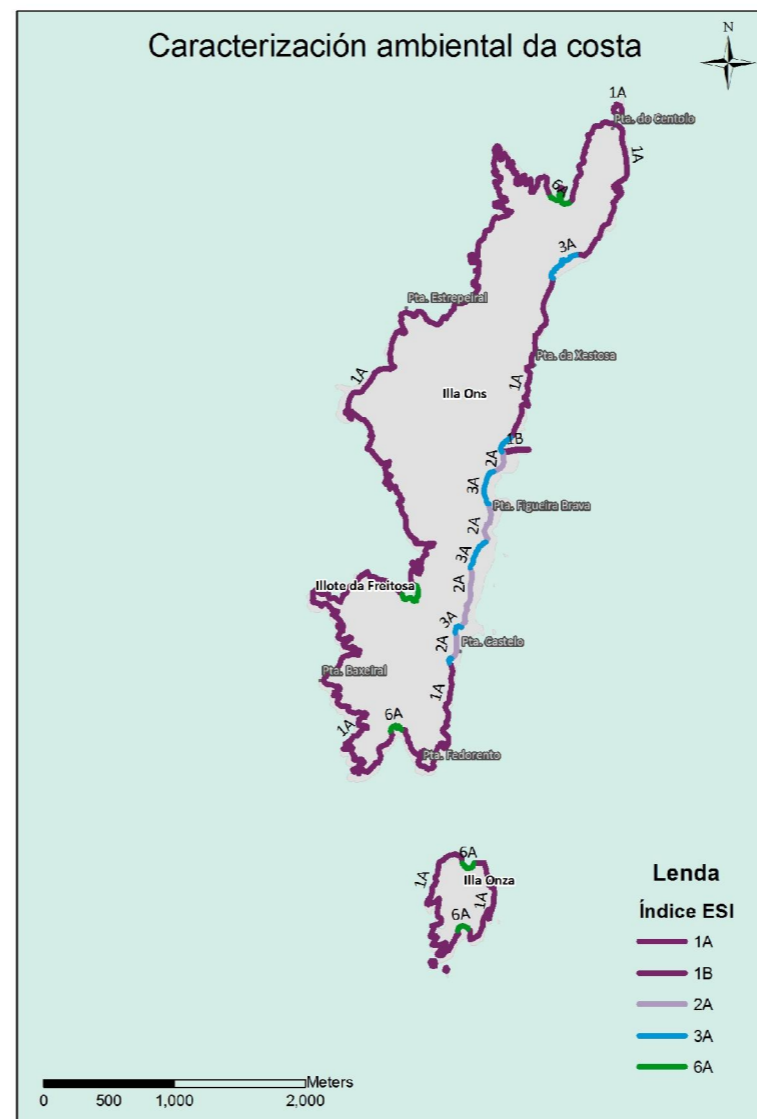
Caracterización ambiental da costa

N

1A
Pta. do Centolo
1A
6A
3A
Pta. Estrepeiral
Pta. da Xestosa
1A
1A
Illa Ons
1B
2A
3A
Pta. Figueira Brava
2A
3A
Illote da Freitosa
2A
3A
2A
Pta. Castelo
Pta. Baxeiral
1A
6A
1A
Pta. Fedorento

6A
1A
Illa Onza
1A
6A

Lenda
Índice ESI
1A
1B
2A
3A
6A

Meters
0 500 1,000 2,000